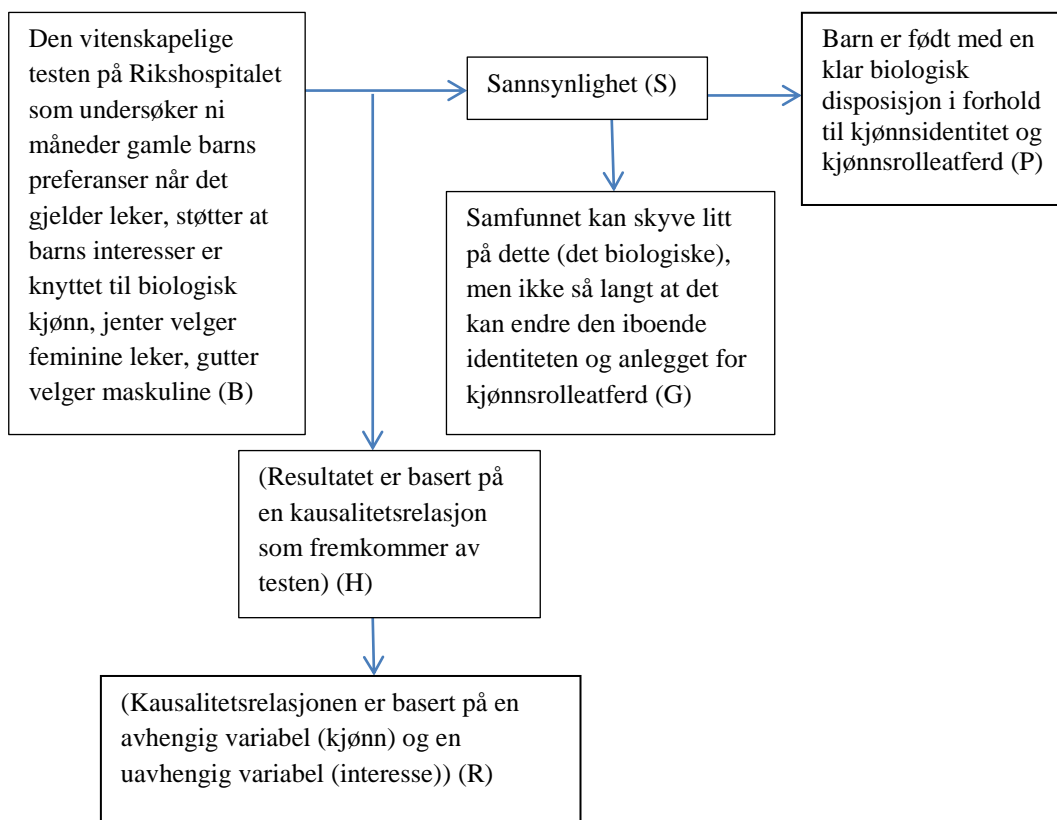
Den vitenskapelige testen på Rikshospitalet som undersøker ni måneder gamle barns preferanser når det gjelder leker, støtter at barns interesser er knyttet til biologisk kjønn, jenter velger feminine leker, gutter velger maskuline (B)

Sannsynlighet (S)

Barn er født med en klar biologisk disposisjon i forhold til kjønnsidentitet og kjønnsrolleatferd (P)

Samfunnet kan skyve litt på dette (det biologiske), men ikke så langt at det kan endre den iboende identiteten og anlegget for kjønnsrolleatferd (G)

(Resultatet er basert på en kausalitetsrelasjon som fremkommer av testen) (H)

(Kausalitetsrelasjonen er basert på en avhengig variabel (kjønn) og en uavhengig variabel (interesse)) (R)